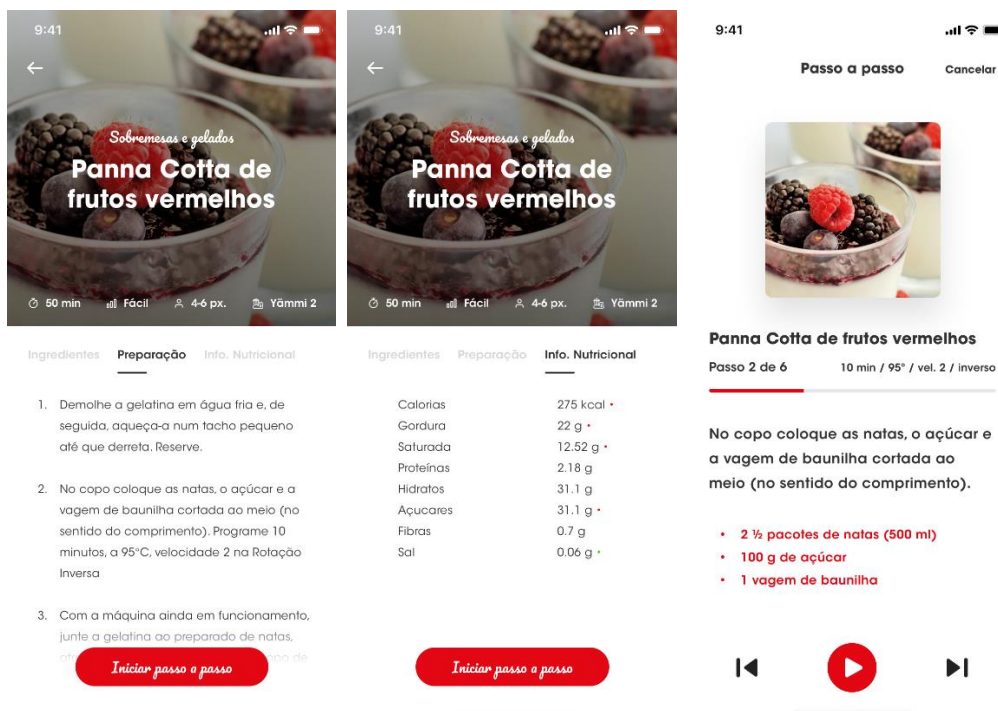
9:41

Sobremesas e gelados

Panna Cotta de frutos vermelhos

50 min Fácil 4-6 px. Yämmi 2

Ingredientes Preparação Info. Nutricional

1. Demolhe a gelatina em água fria e, de seguida, aqueça-a num tacho pequeno até que derreta. Reserve.

2. No copo coloque as natas, o açúcar e a vagem de baunilha cortada ao meio (no sentido do comprimento). Programe 10 minutos, a 95°C, velocidade 2 na Rotação Inversa

3. Com a máquina ainda em funcionamento, junte a gelatina ao preparado de natas, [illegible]

Iniciar passo a passo

9:41

Sobremesas e gelados

Panna Cotta de frutos vermelhos

50 min Fácil 4-6 px. Yämmi 2

Ingredientes Preparação Info. Nutricional

| | |
|---|---|
| Calorias | 275 kcal |
| Gordura | 22 g |
| Saturada | 12.52 g |
| Proteínas | 2.18 g |
| Hidratos | 31.1 g |
| Açucares | 31.1 g |
| Fibras | 0.7 g |
| Sal | 0.06 g |

Iniciar passo a passo

9:41

Passo a passo Cancelar

Panna Cotta de frutos vermelhos

Passo 2 de 6 10 min / 95° / vel. 2 / inverso

No copo coloque as natas, o açúcar e a vagem de baunilha cortada ao meio (no sentido do comprimento).

• 2 ½ pacotes de natas (500 ml)
• 100 g de açúcar
• 1 vagem de baunilha